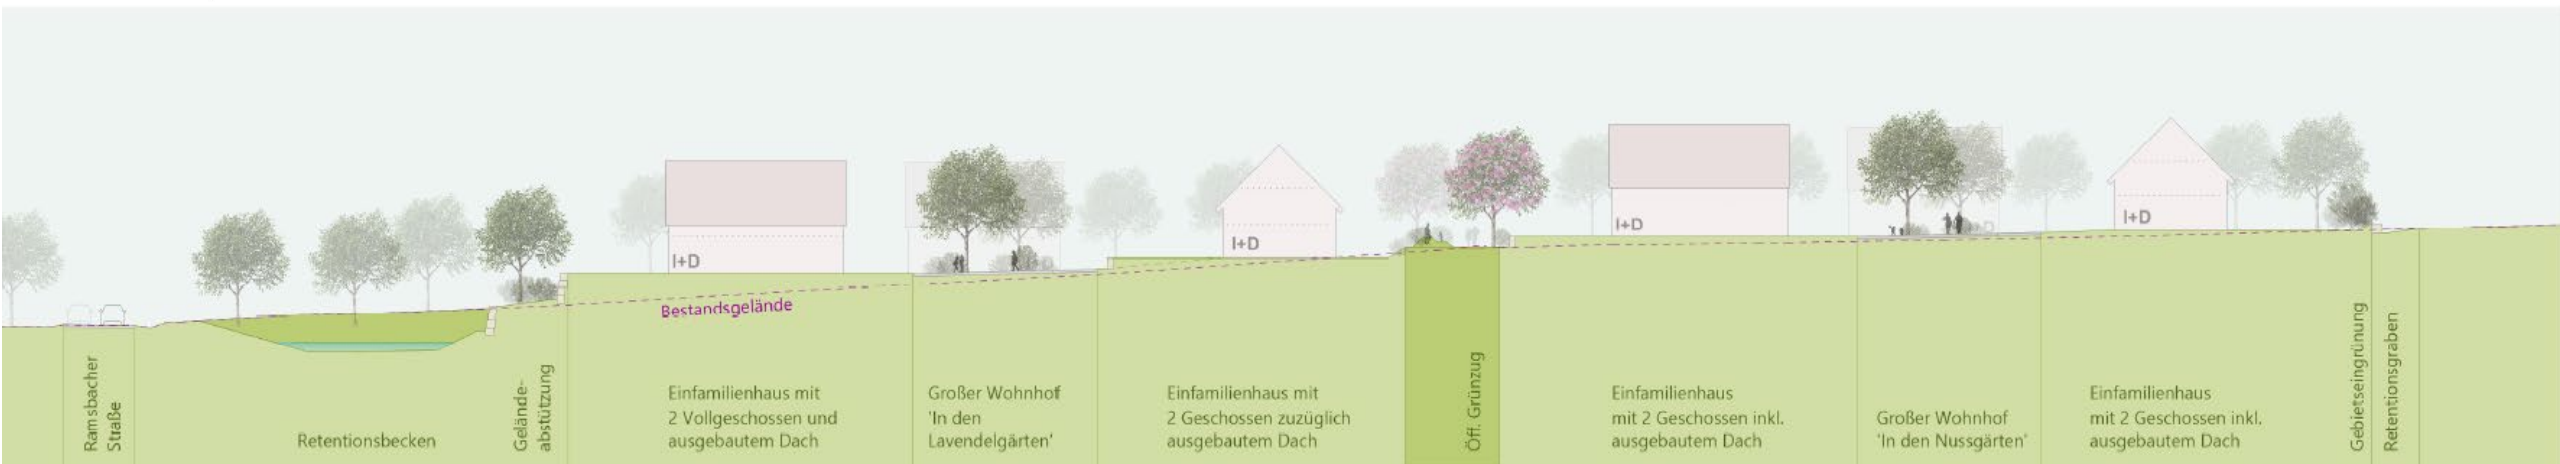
I+D

I+D

I+D

I+D

Bestandsgelände

Ramsbacher Staße

Retentionsbecken

Geländeabstützung

Einfamilienhaus mit 2 Vollgeschossen und ausgebautem Dach

Großer Wohnhof 'In den Lavendelgärten'

Einfamilienhaus mit 2 Geschossen zuzüglich ausgebautem Dach

Öff. Grünzug

Einfamilienhaus mit 2 Geschossen inkl. ausgebautem Dach

Großer Wohnhof 'In den Nussgärten'

Einfamilienhaus mit 2 Geschossen inkl. ausgebautem Dach

Gebietseingrünung

Retentionsgraben